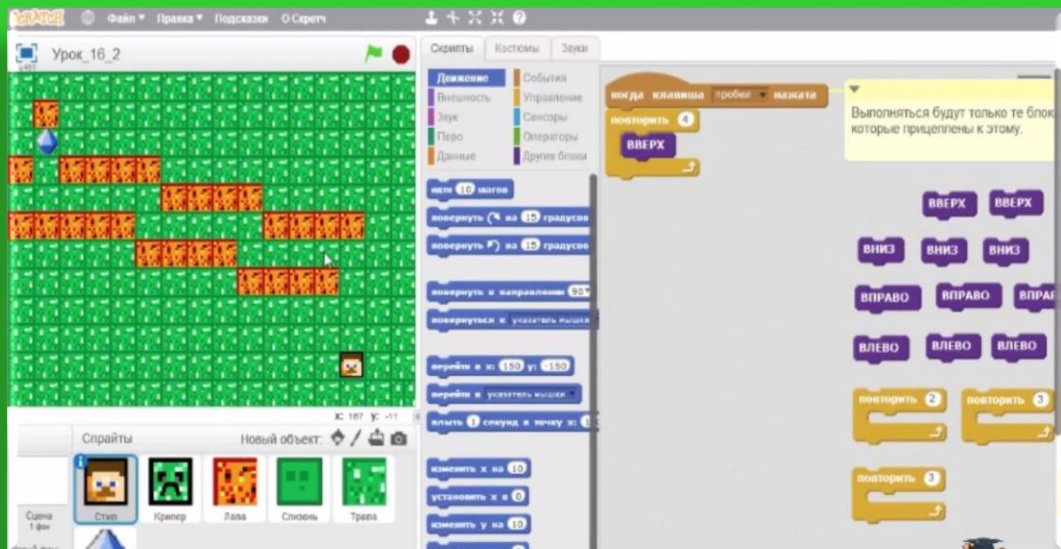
SCRATCH Файл ▾ Правка ▾ Подсказки О Скретч

Урок_16_2

x: 167 y: -11

Спрайты Новый объект:

Стив Крипер Лава Слизень Трава

Сцена 1 фон

Скрипты Костюмы Звуки

Движение События
Внешность Управление
Звук Сенсоры
Перо Операторы
Данные Другие блоки

идти 10 шагов
повернуть ↻ на 15 градусов
повернуть ↺ на 15 градусов
повернуть в направлении 90▾
повернуться к указатель мышки
перейти в x: 150 y: -150
перейти в указатель мышки
плыть 1 секунд в точку x:
изменить x на 10
установить x в 0
изменить y на 10

когда клавиша пробел ▾ нажата
повторить 4
ВВЕРХ

Выполняться будут только те блоки, которые прицеплены к этому.

ВВЕРХ ВВЕРХ
ВНИЗ ВНИЗ ВНИЗ
ВПРАВО ВПРАВО ВПРА
ВЛЕВО ВЛЕВО ВЛЕВО
повторить 2 повторить 3
повторить 3